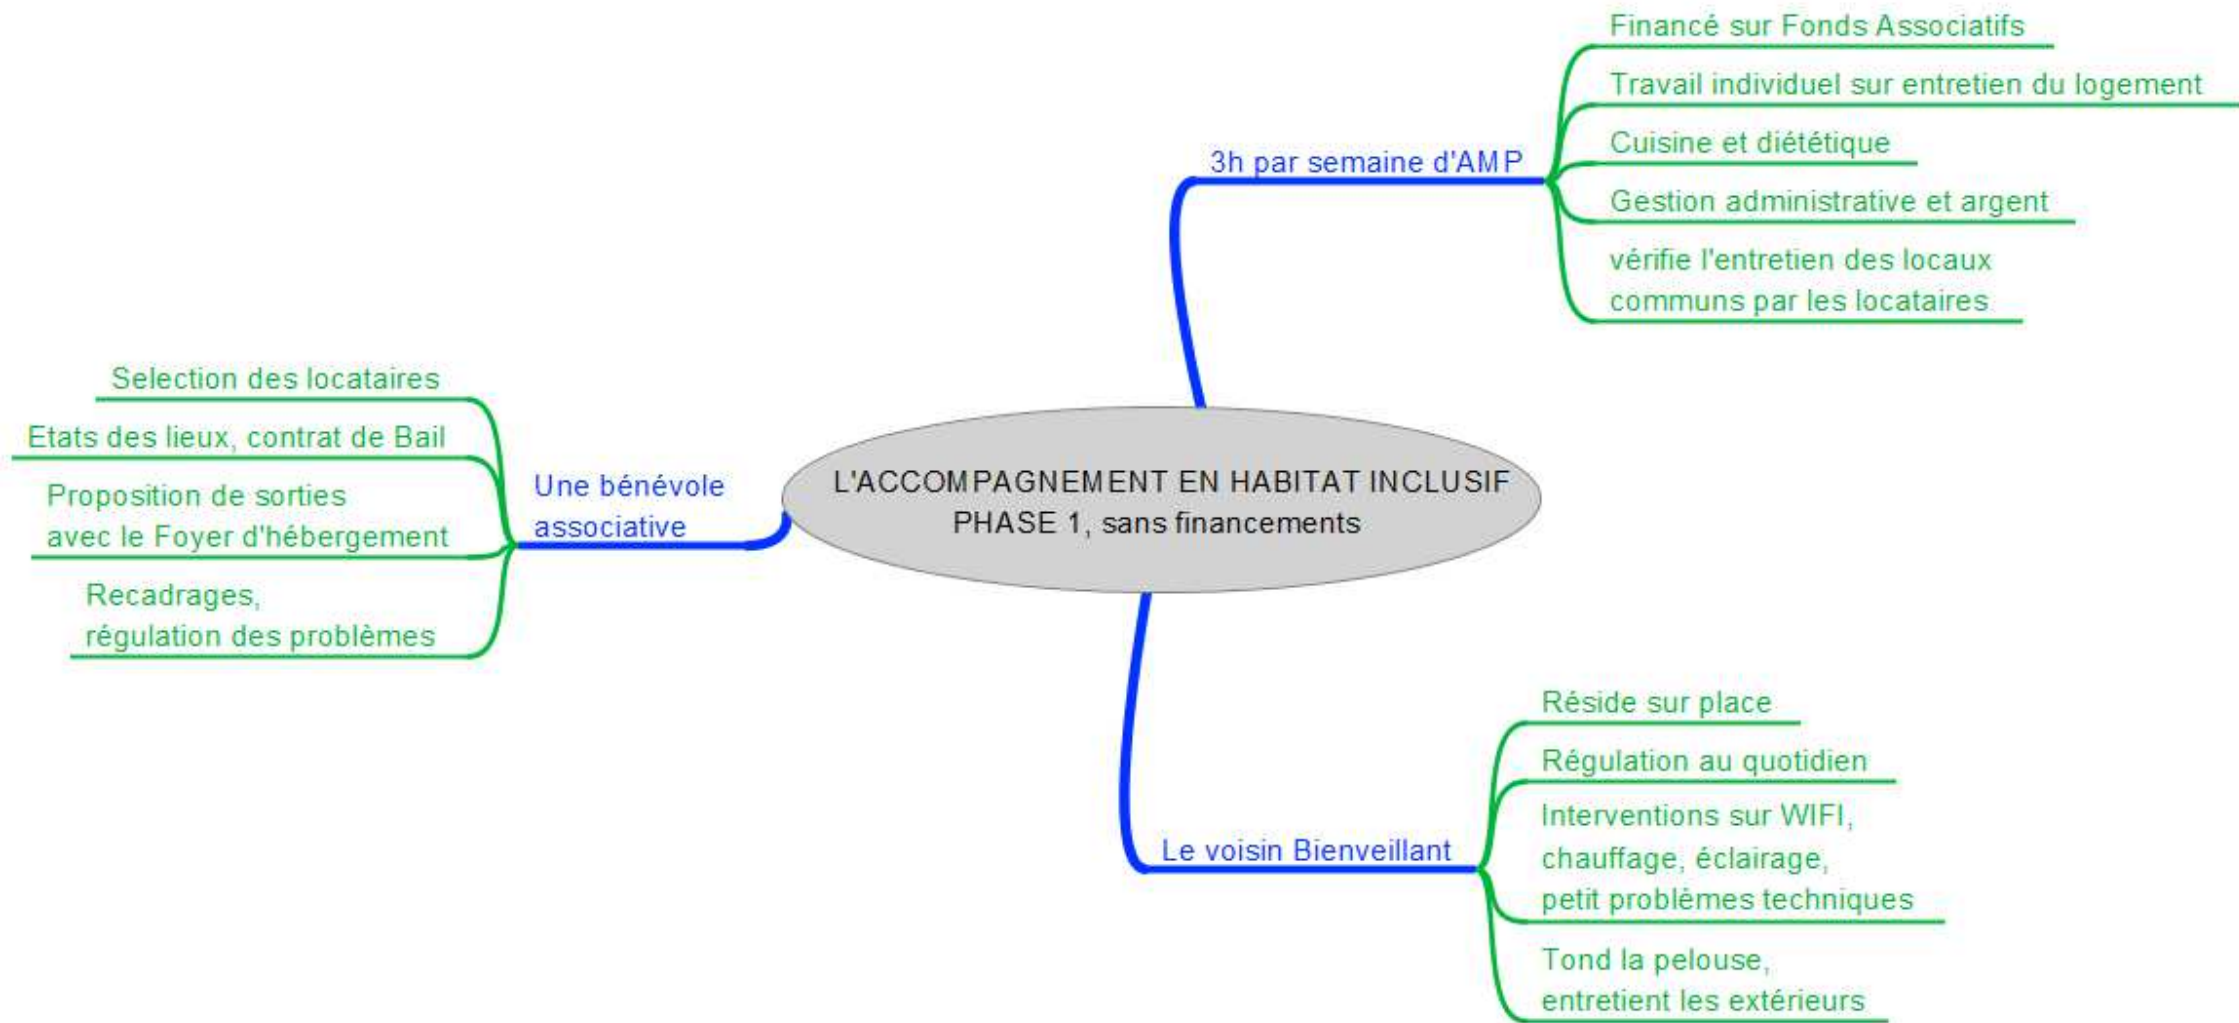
L'ACCOMPAGNEMENT EN HABITAT INCLUSIF
PHASE 1, sans financements

3h par semaine d'AMP

Financé sur Fonds Associatifs

Travail individuel sur entretien du logement

Cuisine et diététique

Gestion administrative et argent

vérifie l'entretien des locaux communs par les locataires

Une bénévole associative

Selection des locataires

Etats des lieux, contrat de Bail

Proposition de sorties avec le Foyer d'hébergement

Recadrages, régulation des problèmes

Le voisin Bienveillant

Réside sur place

Régulation au quotidien

Interventions sur WIFI, chauffage, éclairage, petit problèmes techniques

Tond la pelouse, entretient les extérieurs